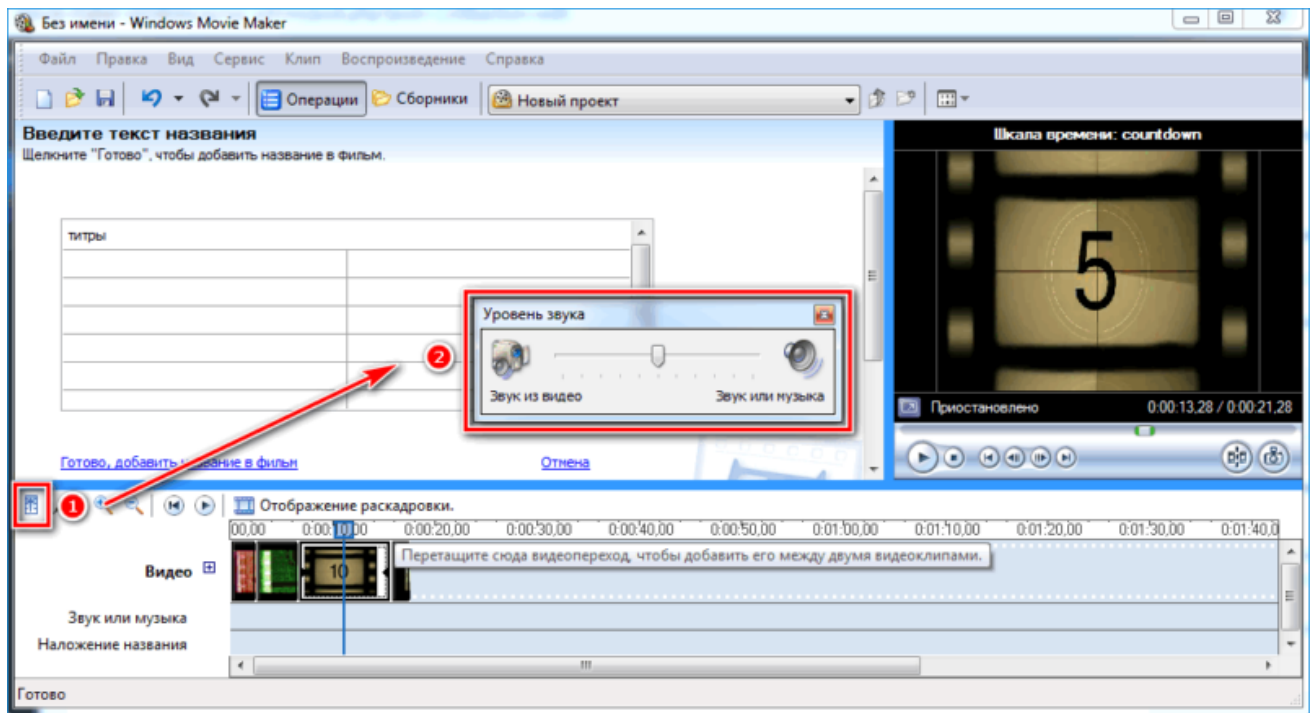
Без имени - Windows Movie Maker

Файл Правка Вид Сервис Клип Воспроизведение Справка

Операции Сборники Новый проект

Введите текст названия
Щелкните "Готово", чтобы добавить название в фильм.

титры

Уровень звука

Звук из видео Звук или музыка

Готово, добавить название в фильм Отмена

Шкала времени: countdown

5

Приостановлено 0:00:13,28 / 0:00:21,28

2

1

Отображение раскадровки.

00,00 0:00:10,00 0:00:20,00 0:00:30,00 0:00:40,00 0:00:50,00 0:01:00,00 0:01:10,00 0:01:20,00 0:01:30,00 0:01:40,0

Видео

10

Перетащите сюда видеопереход, чтобы добавить его между двумя видеоклипами.

Звук или музыка

Наложение названия

Готово